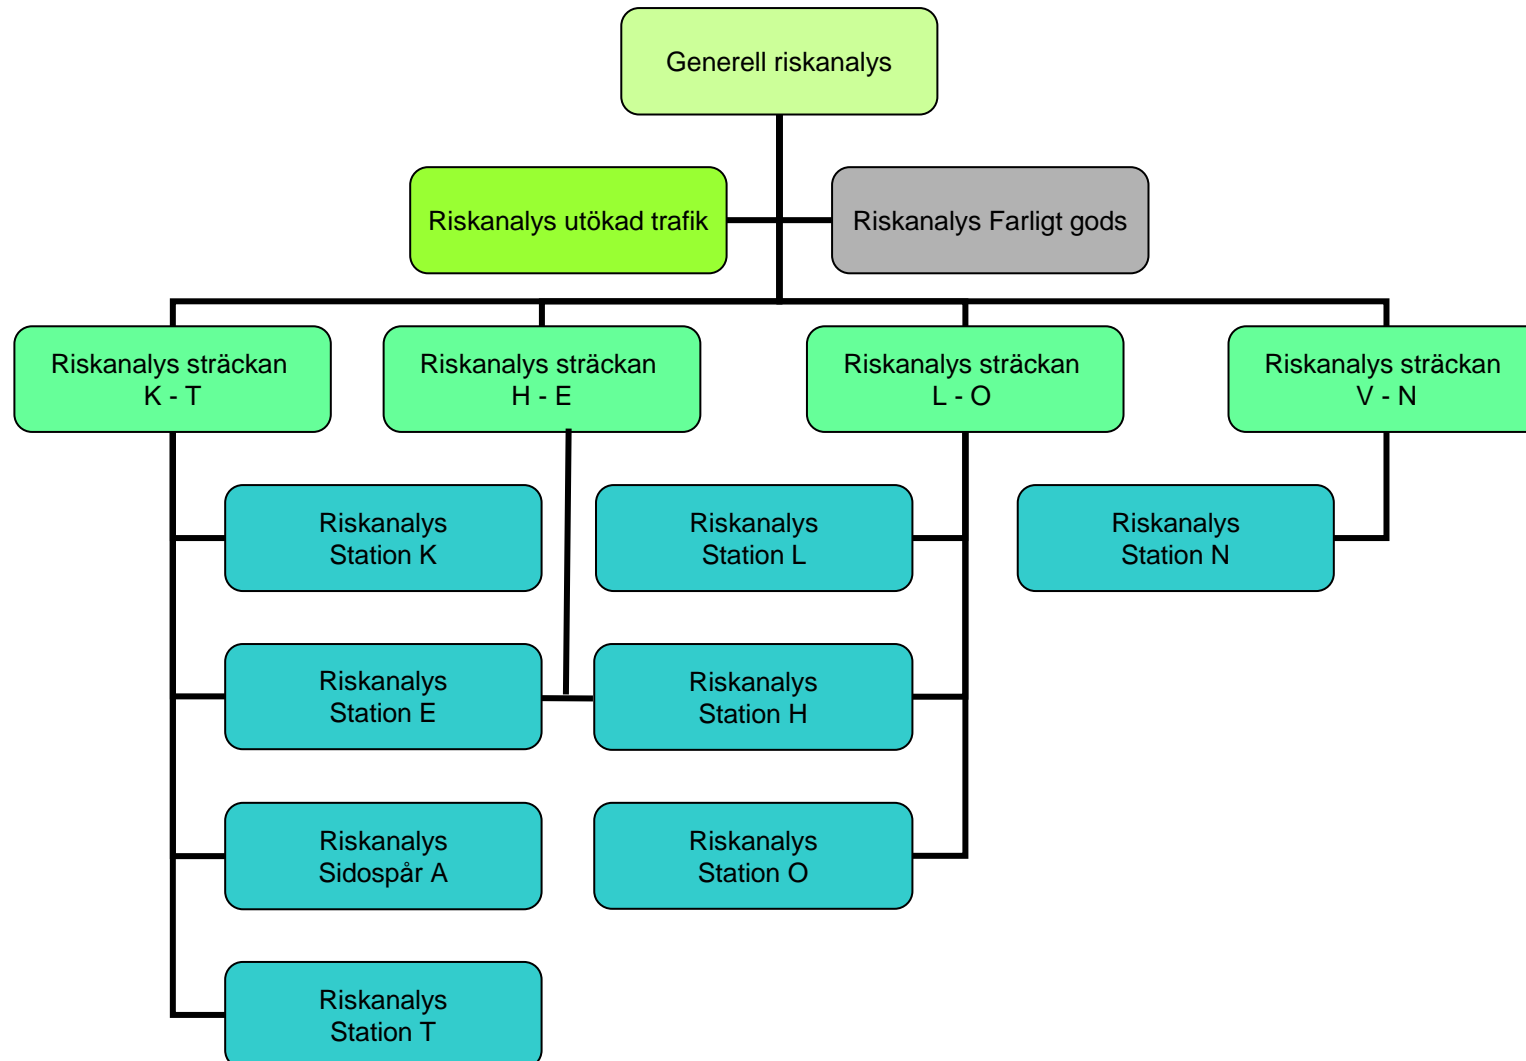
Generell riskanalys

Riskanalys utökad trafik

Riskanalys Farligt gods

Riskanalys sträckan K - T

Riskanalys sträckan H - E

Riskanalys sträckan L - O

Riskanalys sträckan V - N

Riskanalys Station K

Riskanalys Station L

Riskanalys Station N

Riskanalys Station E

Riskanalys Station H

Riskanalys Sidospår A

Riskanalys Station O

Riskanalys Station T